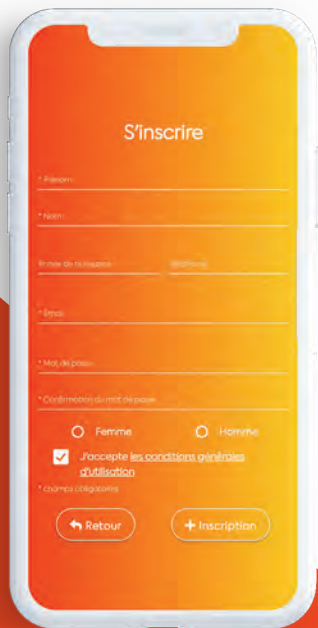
S'inscrire

* Prénom

* Nom

* Date de naissance

Téléphone

* Email

* Mot de passe

* Confirmation du mot de passe

Femme

Homme

J'accepte les conditions générales d'utilisation

* champs obligatoires

Retour

+ Inscription